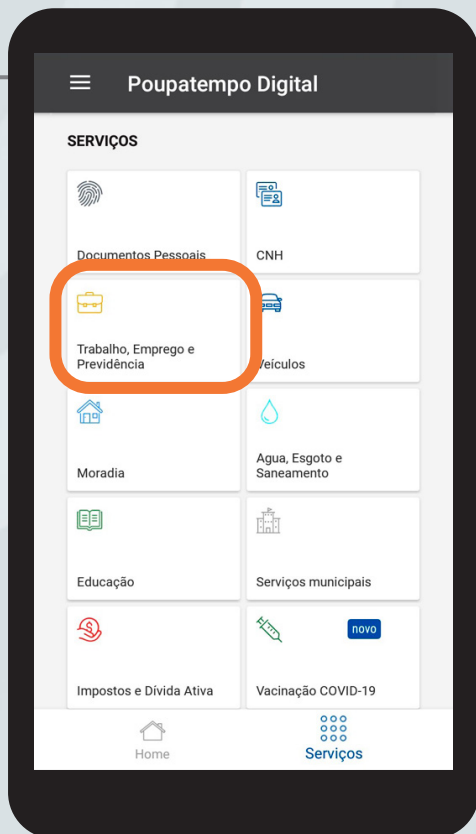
Poupatempo Digital

SERVIÇOS

Documentos Pessoais

CNH

Trabalho, Emprego e Previdência

Veículos

Moradia

Agua, Esgoto e Saneamento

Educação

Serviços municipais

Impostos e Dívida Ativa

novo

Vacinação COVID-19

Home

Serviços